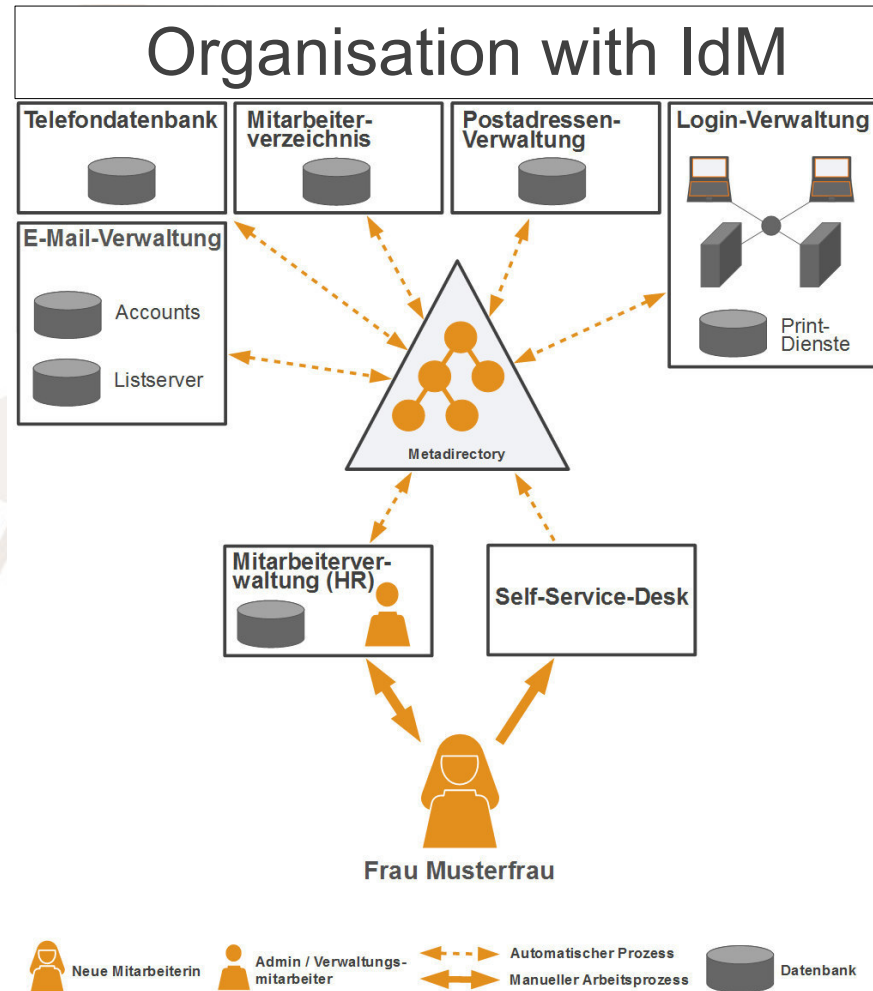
Organisation with IdM

Telefondatenbank

Mitarbeiterverzeichnis

Postadressen-Verwaltung

Login-Verwaltung

Print-Dienste

E-Mail-Verwaltung

Accounts

Listserver

Metadirectory

Mitarbeiterverwaltung (HR)

Self-Service-Desk

Frau Musterfrau

Neue Mitarbeiterin

Admin / Verwaltungsmitarbeiter

Automatischer Prozess

Manueller Arbeitsprozess

Datenbank